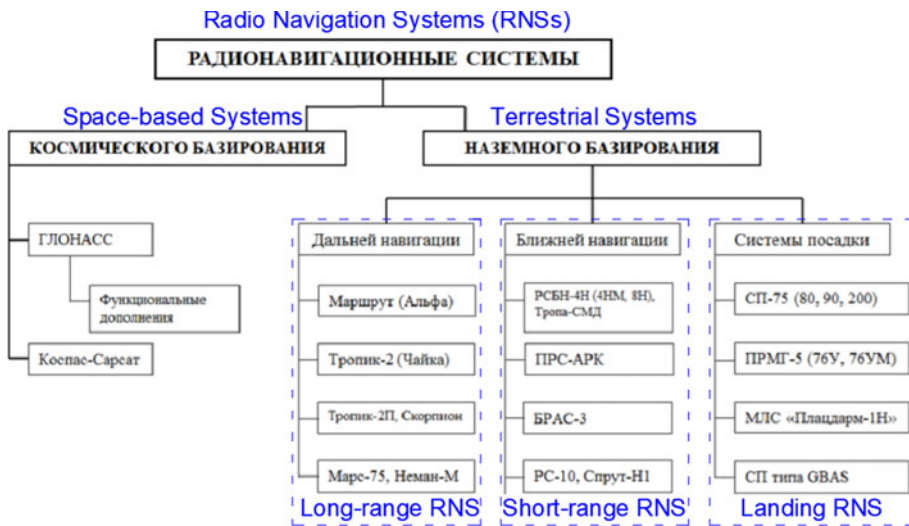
Radio Navigation Systems (RNSs)

РАДИОНАВИГАЦИОННЫЕ СИСТЕМЫ

Space-based Systems

КОСМИЧЕСКОГО БАЗИРОВАНИЯ

Terrestrial Systems

НАЗЕМНОГО БАЗИРОВАНИЯ

ГЛОНАСС

Функциональные дополнения

Коспас-Сарсат

Дальней навигации

Маршрут (Альфа)

Тропик-2 (Чайка)

Тропик-2П, Скорпион

Марс-75, Неман-М

Long-range RNS

Ближней навигации

РСБН-4Н (4НМ, 8Н), Тропа-СМД

ПРС-АРК

БРАС-3

РС-10, Спрут-Н1

Short-range RNS

Системы посадки

СП-75 (80, 90, 200)

ПРМГ-5 (76У, 76УМ)

МЛС «Плацдарм-1Н»

СП типа GBAS

Landing RNS